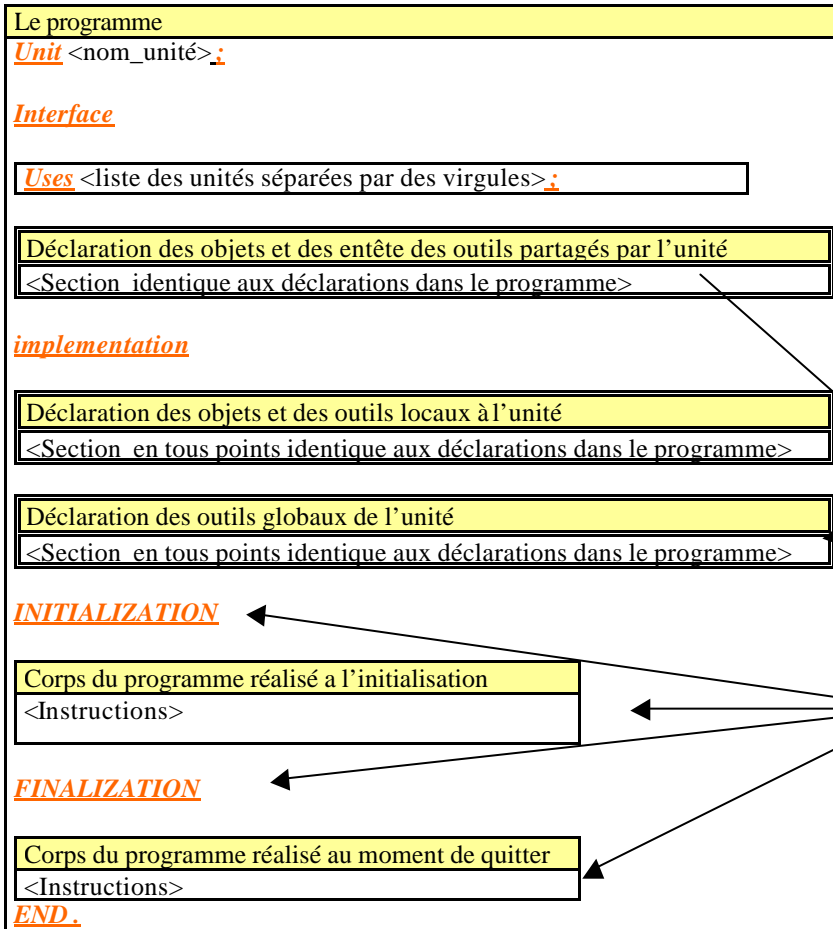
Le programme

Unit <nom_unité> ;

Interface

Uses <liste des unités séparées par des virgules> ;

Déclaration des objets et des entête des outils partagés par l'unité

<Section identique aux déclarations dans le programme>

implementation

Déclaration des objets et des outils locaux à l'unité

<Section en tous points identique aux déclarations dans le programme>

Déclaration des outils globaux de l'unité

<Section en tous points identique aux déclarations dans le programme>

INITIALIZATION

Corps du programme réalisé a l'initialisation

<Instructions>

FINALIZATION

Corps du programme réalisé au moment de quitter

<Instructions>

END .